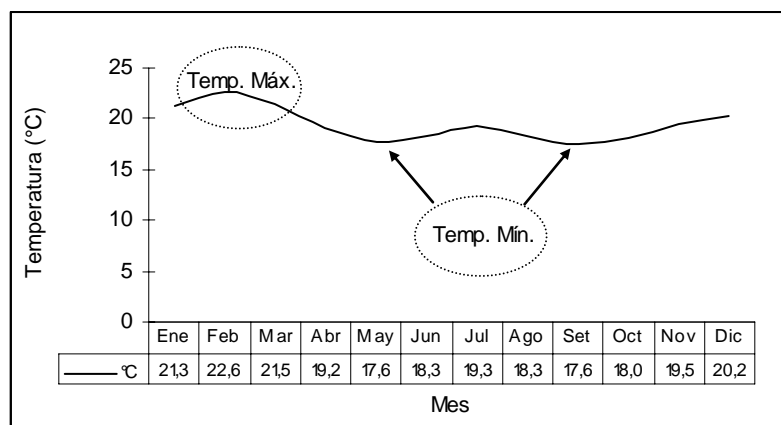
Temperatura (°C)

25
20
15
10
5
0

Temp. Máx.

Temp. Mín.

| | Ene | Feb | Mar | Abr | May | Jun | Jul | Ago | Set | Oct | Nov | Dic |
|---|---|---|---|---|---|---|---|---|---|---|---|---|
| ℃ | 21,3 | 22,6 | 21,5 | 19,2 | 17,6 | 18,3 | 19,3 | 18,3 | 17,6 | 18,0 | 19,5 | 20,2 |

Mes